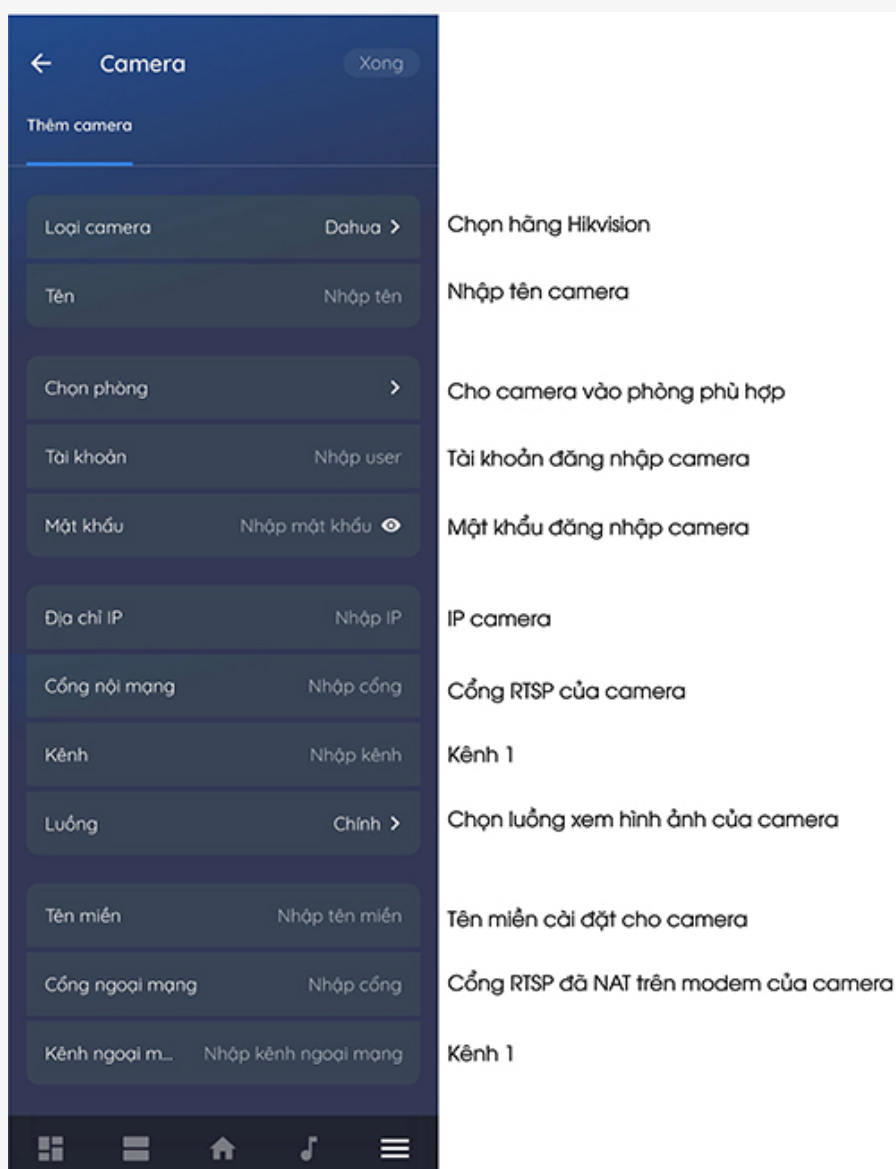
← Camera Xong

Thêm camera

Loại camera Dahua > Chọn hãng Hikvision

Tên Nhập tên Nhập tên camera

Chọn phòng > Cho camera vào phòng phù hợp

Tài khoản Nhập user Tài khoản đăng nhập camera

Mật khẩu Nhập mật khẩu Mật khẩu đăng nhập camera

Địa chỉ IP Nhập IP IP camera

Cổng nội mạng Nhập cổng Cổng RTSP của camera

Kênh Nhập kênh Kênh 1

Luồng Chính > Chọn luồng xem hình ảnh của camera

Tên miền Nhập tên miền Tên miền cài đặt cho camera

Cổng ngoại mạng Nhập cổng Cổng RTSP đã NAT trên modem của camera

Kênh ngoại m... Nhập kênh ngoại mạng Kênh 1